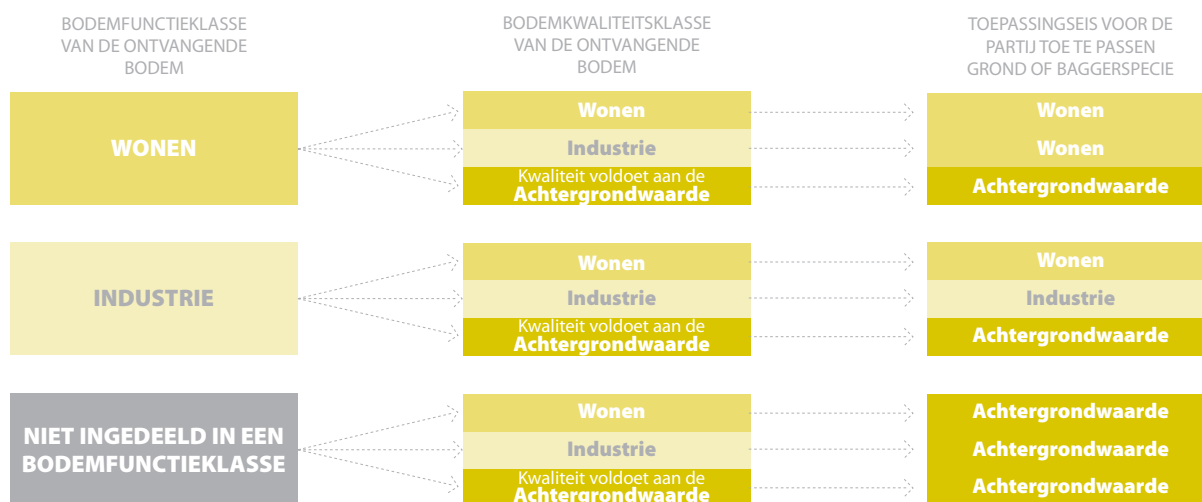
BODEMFUNCTIEKLASSE VAN DE ONTVANGENDE BODEM

BODEMKWALITEITSKLASSE VAN DE ONTVANGENDE BODEM

TOEPASSINGSEIS VOOR DE PARTIJ TOE TE PASSEN GROND OF BAGGERSPECIE

WONEN

Wonen
Industrie
Kwaliteit voldoet aan de Achtergrondwaarde

Wonen
Wonen
Achtergrondwaarde

INDUSTRIE

Wonen
Industrie
Kwaliteit voldoet aan de Achtergrondwaarde

Wonen
Industrie
Achtergrondwaarde

NIET INGEDEELD IN EEN BODEMFUNCTIEKLASSE

Wonen
Industrie
Kwaliteit voldoet aan de Achtergrondwaarde

Achtergrondwaarde
Achtergrondwaarde
Achtergrondwaarde